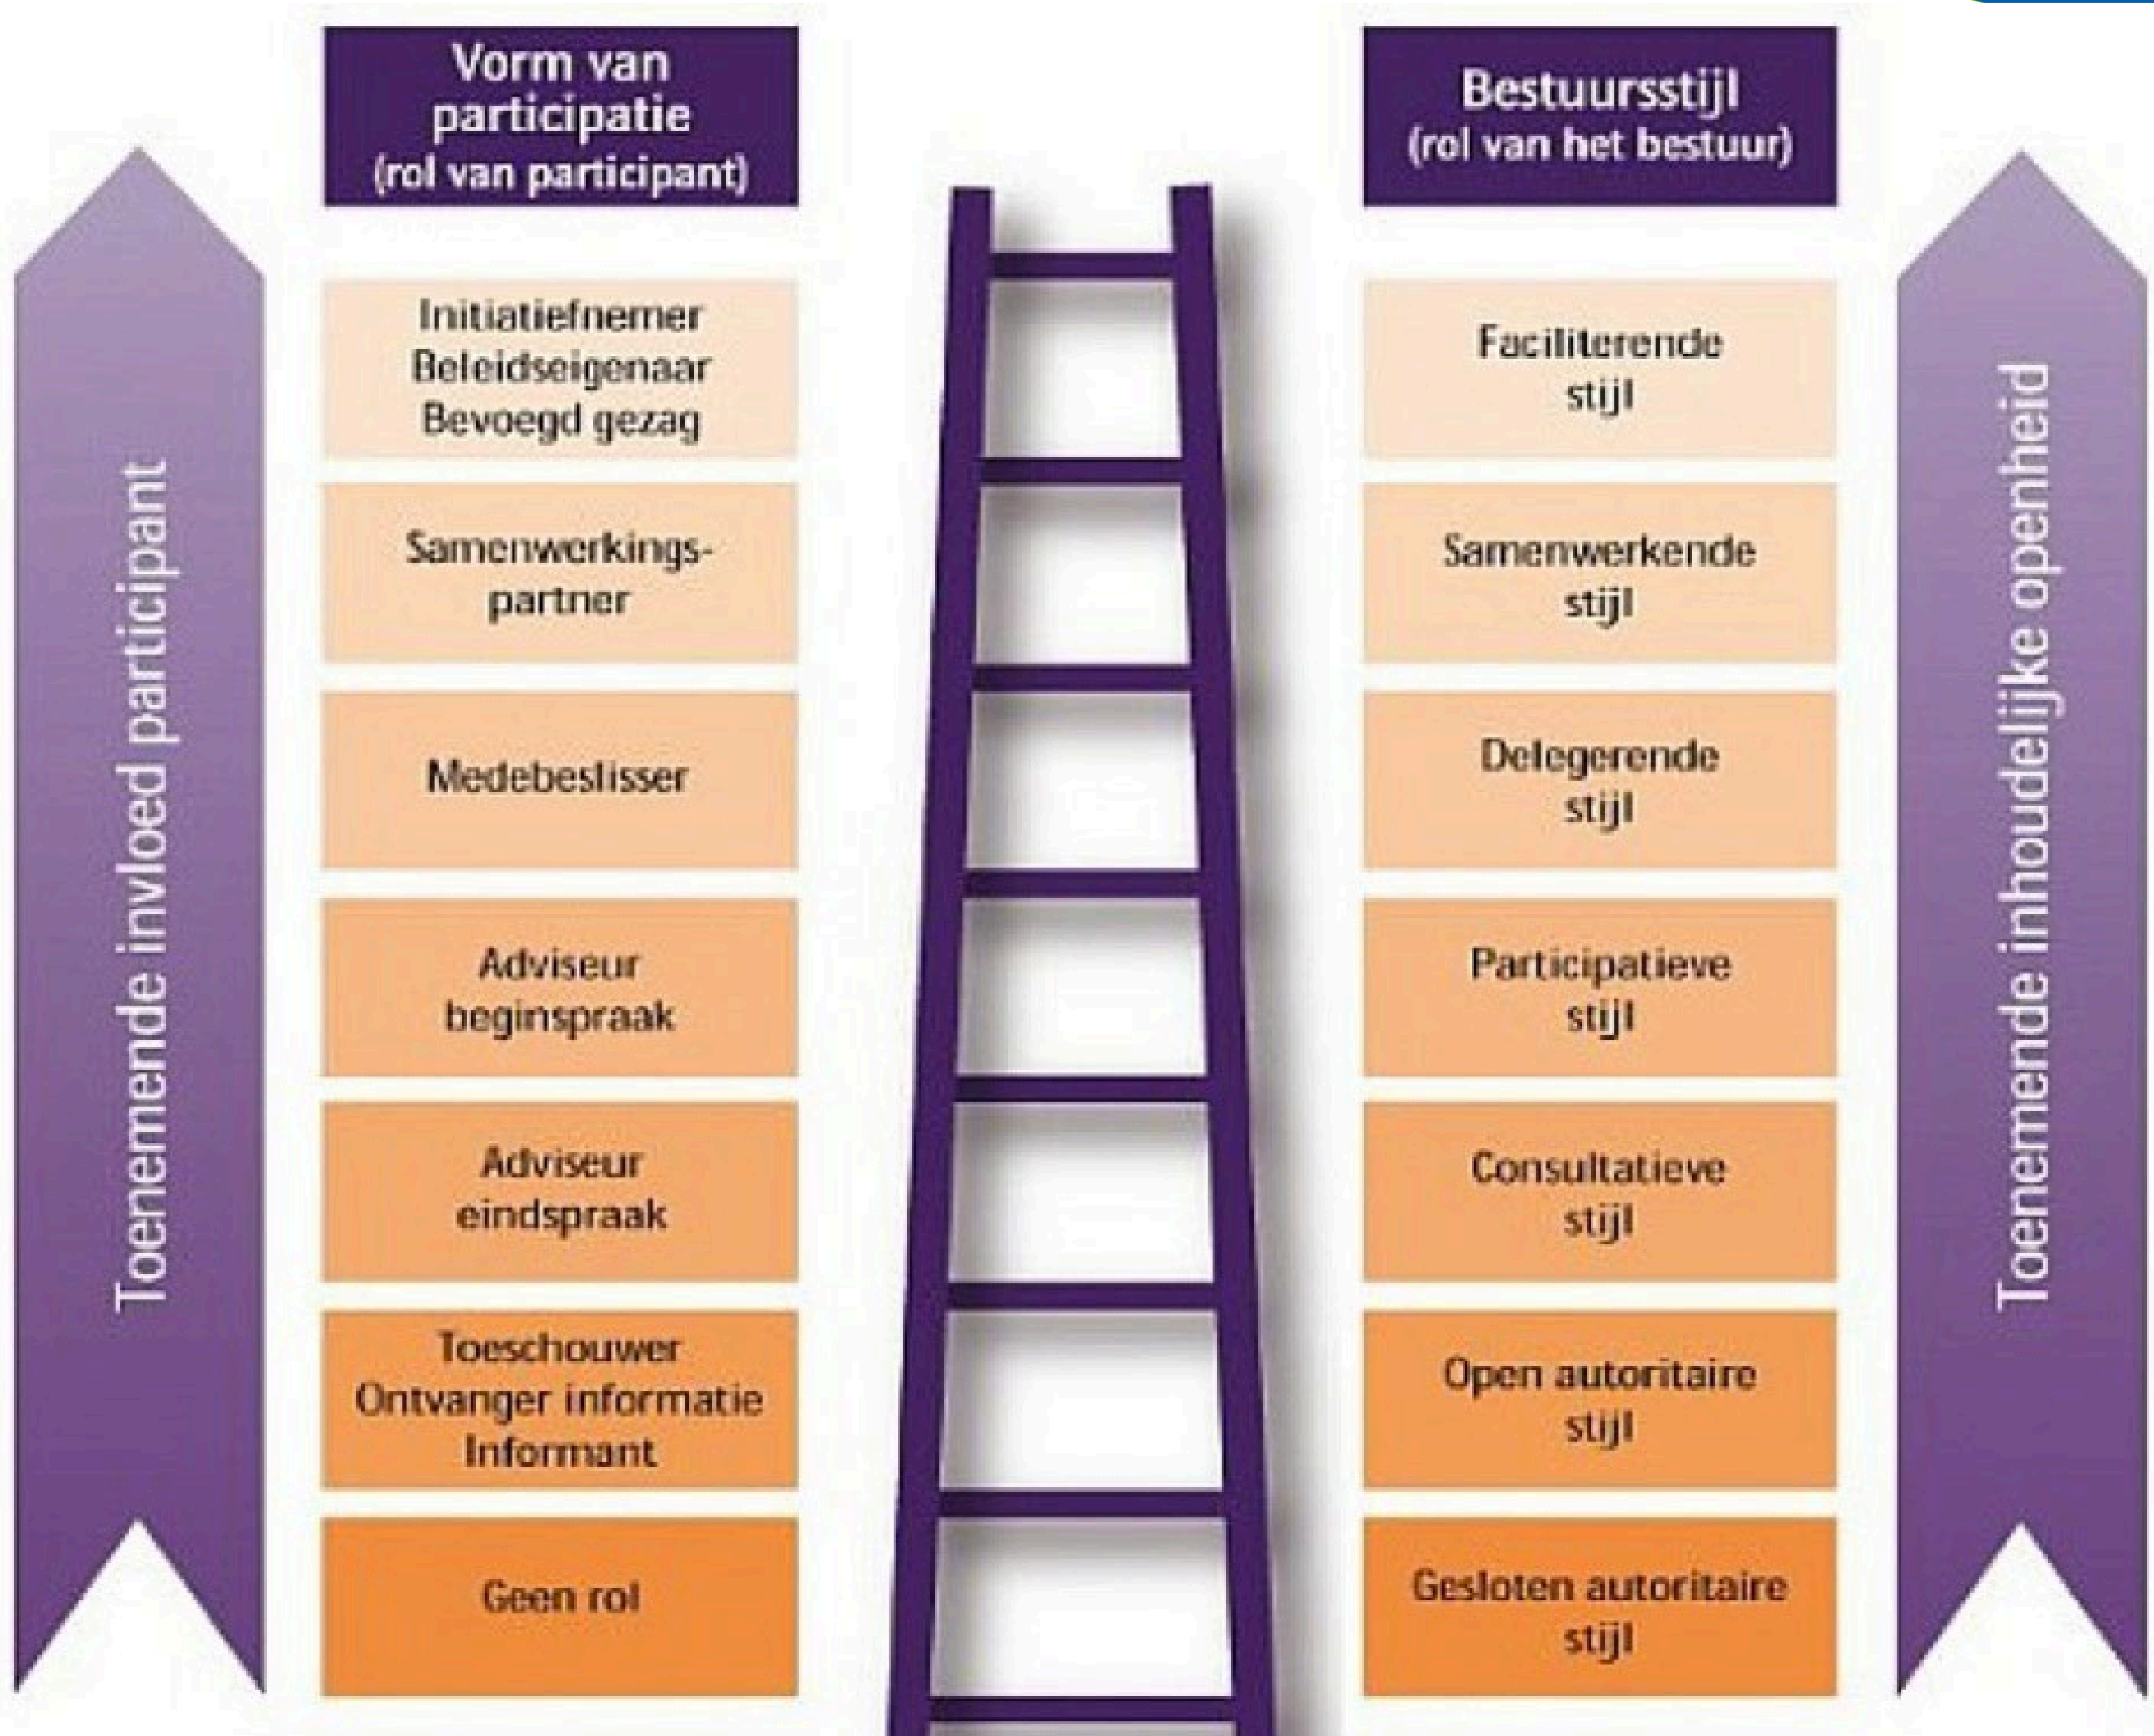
Toenemende invloed participant

Vorm van participatie (rol van participant)

Initiatiefnemer
Beleidseigenaar
Bevoegd gezag

Samenwerkingspartner

Medebeslisser

Adviseur beginspraak

Adviseur eindspraak

Toeschouwer
Ontvanger informatie
Informant

Geen rol

Bestuursstijl (rol van het bestuur)

Faciliterende stijl

Samenwerkende stijl

Delegerende stijl

Participatieve stijl

Consultatieve stijl

Open autoritaire stijl

Gesloten autoritaire stijl

Toenemende inhoudelijke openheid